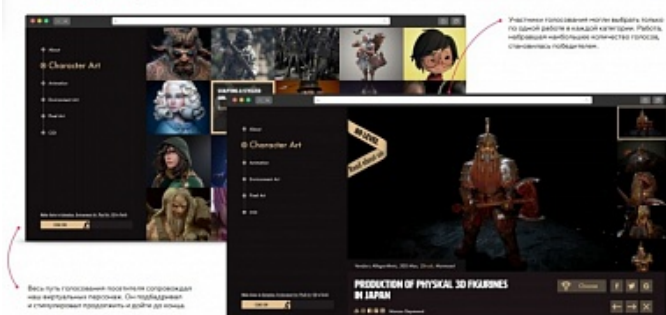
Участники голосования могли выбрать только по одной работе в каждой категории. Работа, набравшая наибольшее количество голосов, становилась победителем.

About
Character Art
Animation
Environment Art
Real Art
CGI

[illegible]

Весь путь голосования посетителя сопровождал наш виртуальный персонаж. Он подбадривал и стимулировал продолжить и дойти до конца.

About
Character Art
Animation
Environment Art
Real Art
CGI

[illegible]

PRODUCTION OF PHYSICAL 3D FIGURINES IN JAPAN

Choose